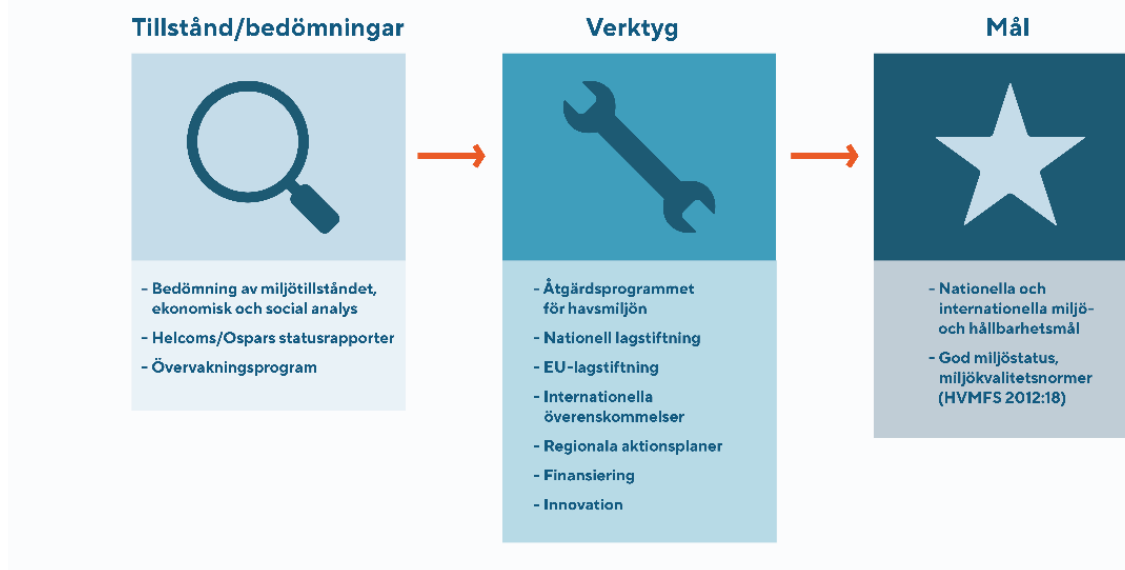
Tillstånd/bedömningar

- Bedömning av miljötillståndet, ekonomisk och social analys
- Helcoms/Ospars statusrapporter
- Övervakningsprogram

Verktyg

- Åtgärdsprogrammet för havsmiljön
- Nationell lagstiftning
- EU-lagstiftning
- Internationella överenskommelser
- Regionala aktionsplaner
- Finansiering
- Innovation

Mål

- Nationella och internationella miljö- och hållbarhetsmål
- God miljöstatus, miljökvalitetsnormer (HVMFS 2012:18)